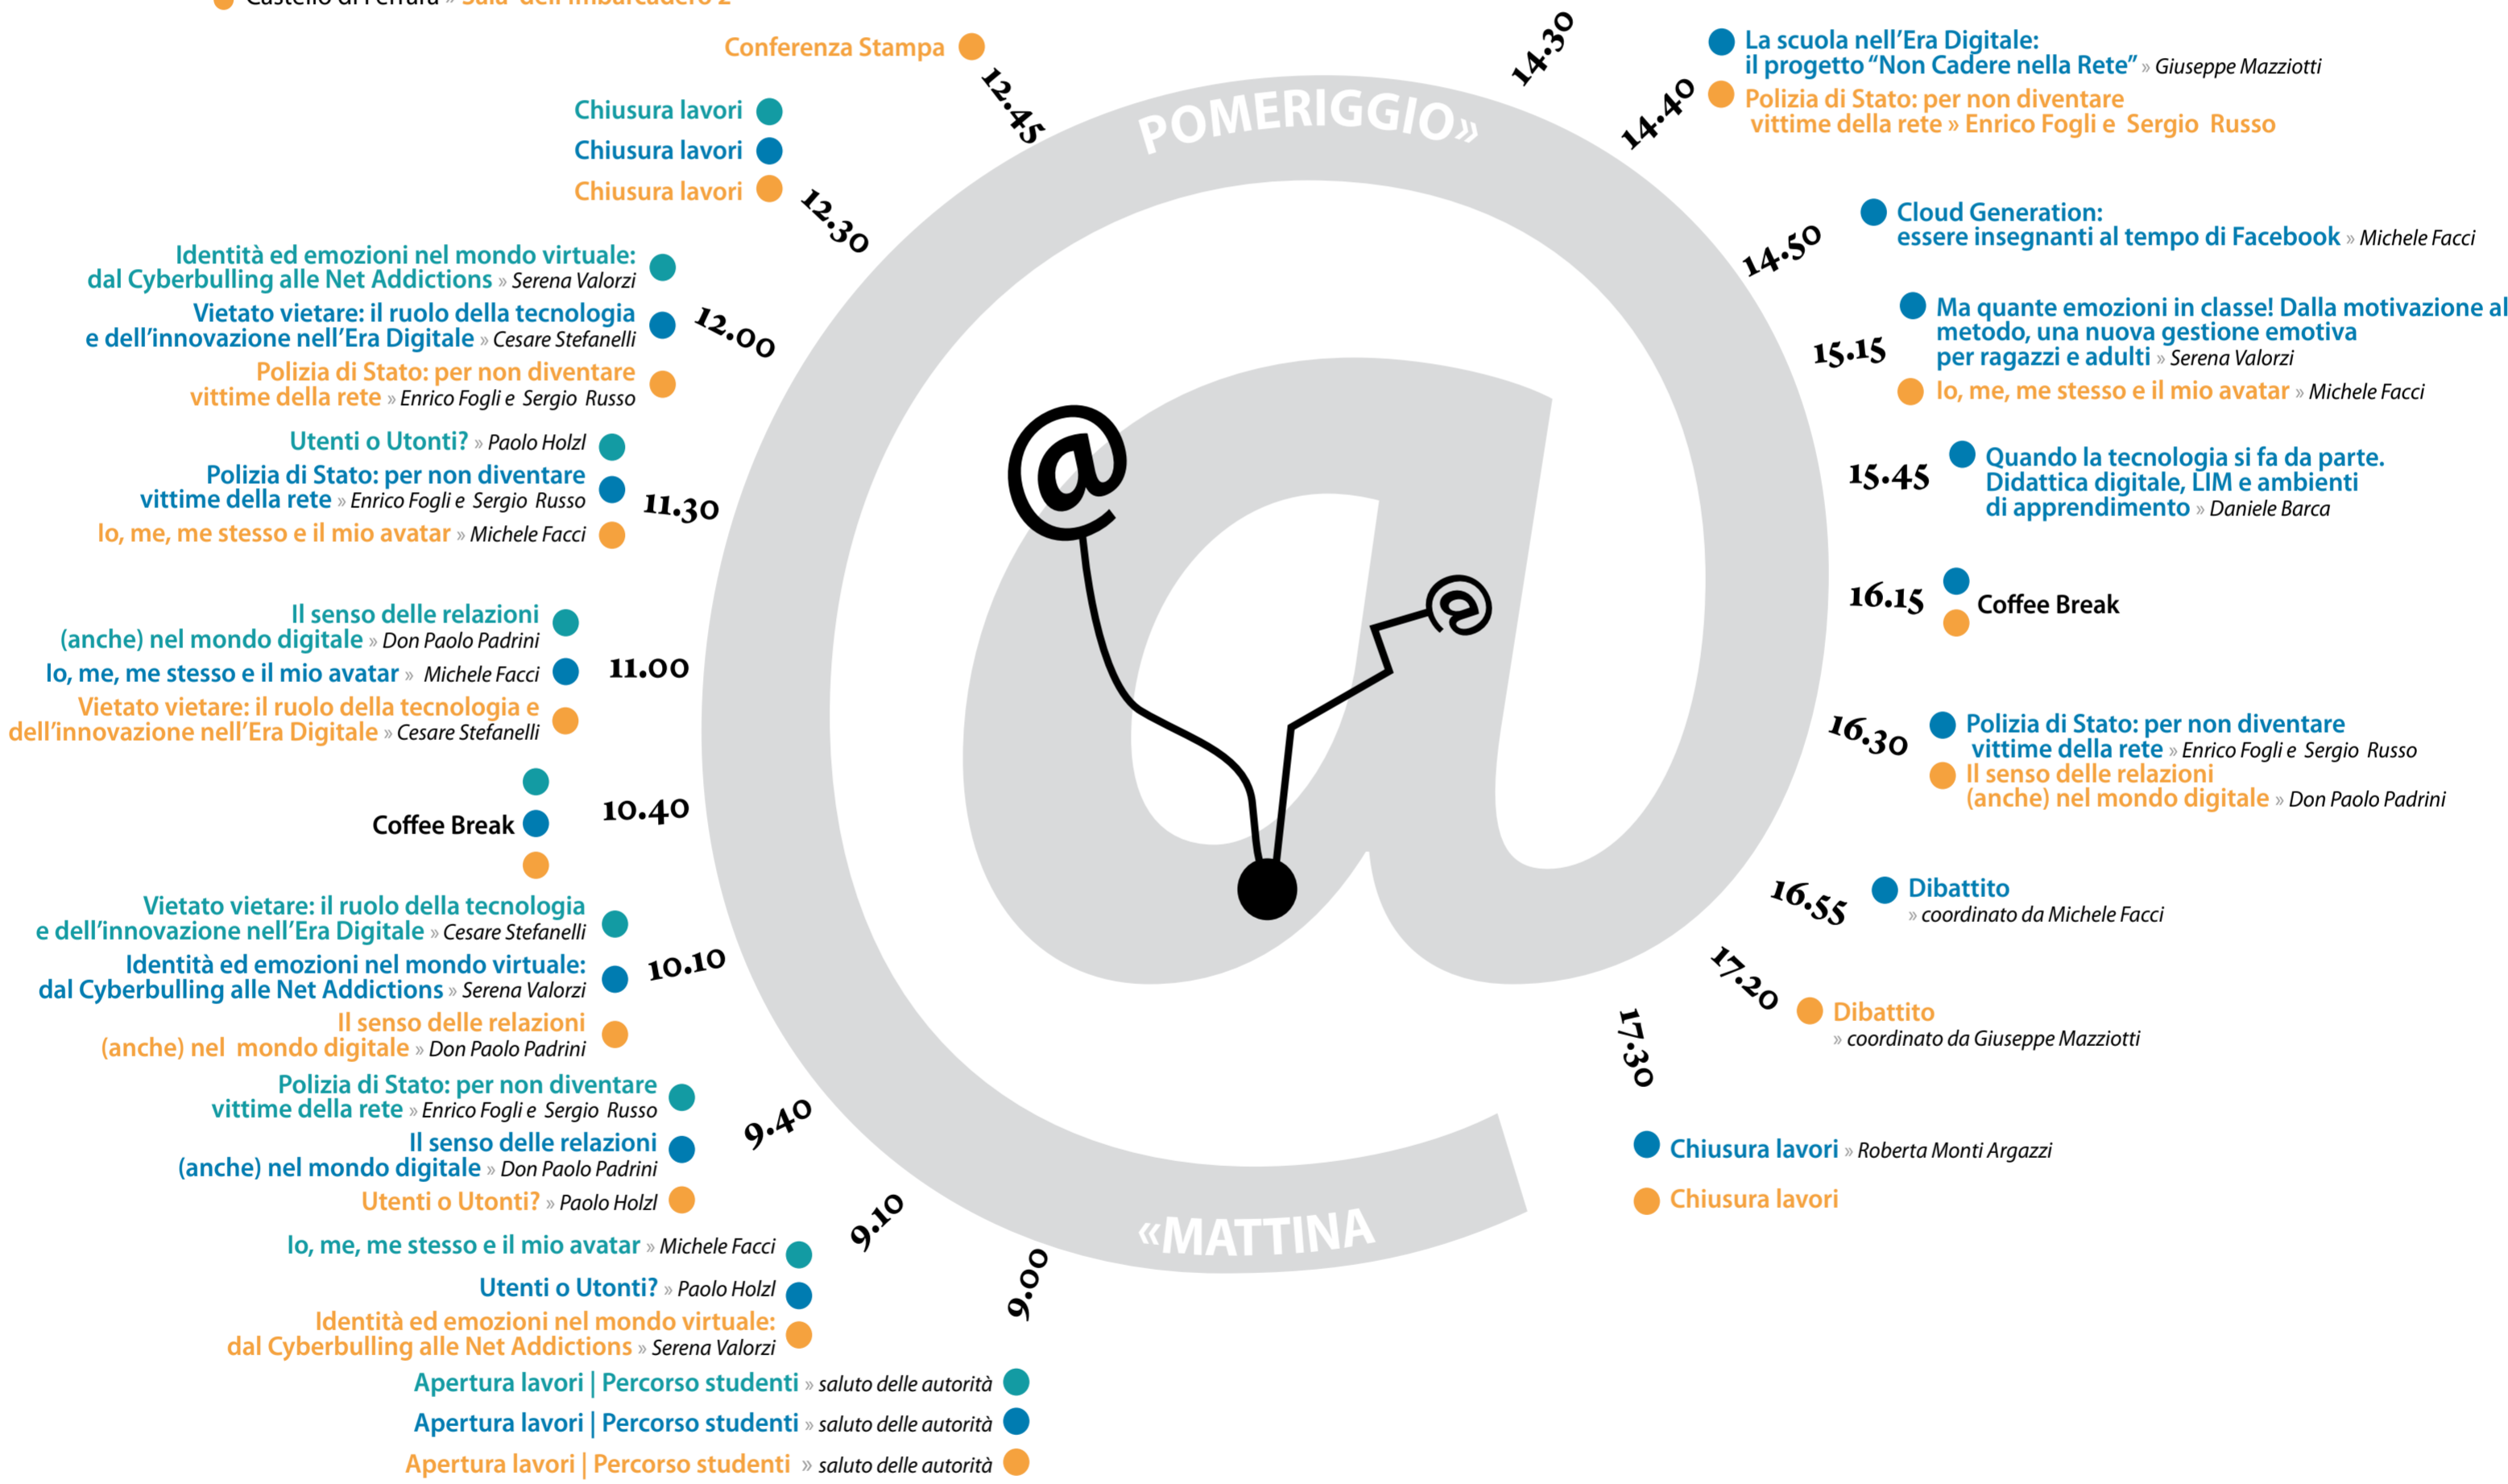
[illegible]

Conferenza Stampa

12.45

Chiusura lavori
Chiusura lavori
Chiusura lavori

12.30

Identità ed emozioni nel mondo virtuale: dal Cyberbulling alle Net Addictions » Serena Valorzi
Vietato vietare: il ruolo della tecnologia e dell'innovazione nell'Era Digitale » Cesare Stefanelli
Polizia di Stato: per non diventare vittime della rete » Enrico Fogli e Sergio Russo

12.00

Utenti o Utonti? » Paolo Holzl
Polizia di Stato: per non diventare vittime della rete » Enrico Fogli e Sergio Russo
Io, me, me stesso e il mio avatar » Michele Facci

11.30

Il senso delle relazioni (anche) nel mondo digitale » Don Paolo Padrini
Io, me, me stesso e il mio avatar » Michele Facci
Vietato vietare: il ruolo della tecnologia e dell'innovazione nell'Era Digitale » Cesare Stefanelli

11.00

Coffee Break

10.40

Vietato vietare: il ruolo della tecnologia e dell'innovazione nell'Era Digitale » Cesare Stefanelli
Identità ed emozioni nel mondo virtuale: dal Cyberbulling alle Net Addictions » Serena Valorzi
Il senso delle relazioni (anche) nel mondo digitale » Don Paolo Padrini

10.10

Polizia di Stato: per non diventare vittime della rete » Enrico Fogli e Sergio Russo
Il senso delle relazioni (anche) nel mondo digitale » Don Paolo Padrini
Utenti o Utonti? » Paolo Holzl

9.40

Io, me, me stesso e il mio avatar » Michele Facci
Utenti o Utonti? » Paolo Holzl
Identità ed emozioni nel mondo virtuale: dal Cyberbulling alle Net Addictions » Serena Valorzi

9.10

Apertura lavori | Percorso studenti » saluto delle autorità
Apertura lavori | Percorso studenti » saluto delle autorità
Apertura lavori | Percorso studenti » saluto delle autorità

9.00

«MATTINA

POMERIGGIO»

14.30

La scuola nell'Era Digitale: il progetto "Non Cadere nella Rete" » Giuseppe Mazziotti
Polizia di Stato: per non diventare vittime della rete » Enrico Fogli e Sergio Russo

14.40

Cloud Generation: essere insegnanti al tempo di Facebook » Michele Facci

14.50

Ma quante emozioni in classe! Dalla motivazione al metodo, una nuova gestione emotiva per ragazzi e adulti » Serena Valorzi
Io, me, me stesso e il mio avatar » Michele Facci

15.15

Quando la tecnologia si fa da parte. Didattica digitale, LIM e ambienti di apprendimento » Daniele Barca

15.45

Coffee Break

16.15

Polizia di Stato: per non diventare vittime della rete » Enrico Fogli e Sergio Russo
Il senso delle relazioni (anche) nel mondo digitale » Don Paolo Padrini

16.30

Dibattito » coordinato da Michele Facci

16.55

Dibattito » coordinato da Giuseppe Mazziotti

17.20

Chiusura lavori » Roberta Monti Argazzi
Chiusura lavori

17.30